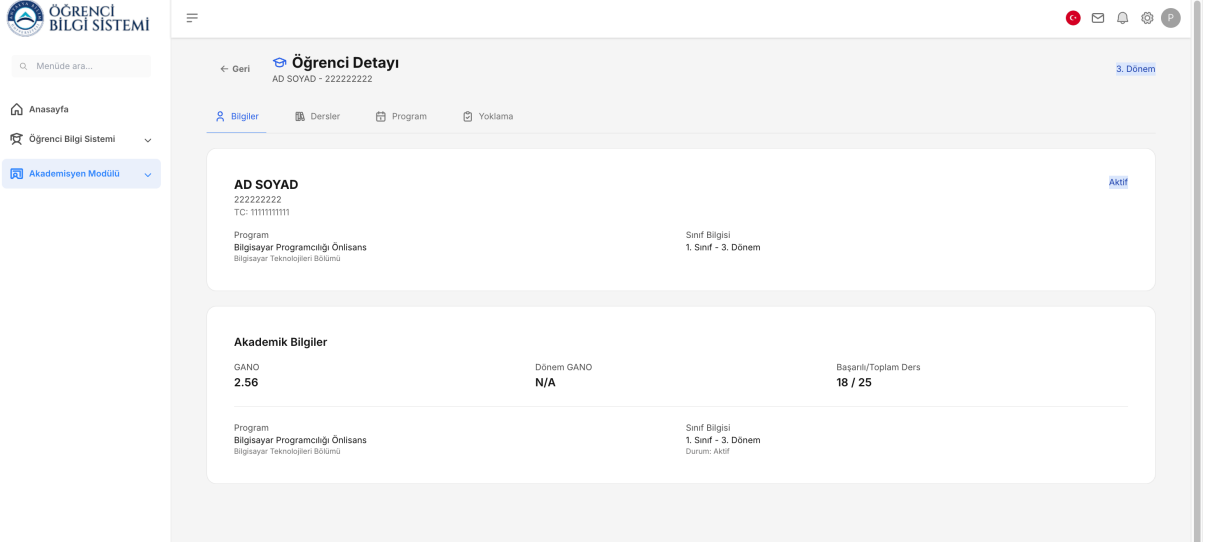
ÖĞRENCİ BİLGİ SİSTEMİ

Menüde ara...

Anasayfa

Öğrenci Bilgi Sistemi

Akademisyen Modülü

P

← Geri

Öğrenci Detayı

AD SOYAD - 222222222

3. Dönem

Bilgiler

Dersler

Program

Yoklama

AD SOYAD

222222222

TC: 11111111111

Aktif

Program

Bilgisayar Programcılığı Önlisans

Bilgisayar Teknolojileri Bölümü

Sınıf Bilgisi

1. Sınıf - 3. Dönem

Akademik Bilgiler

GANO

2.56

Dönem GANO

N/A

Başarılı/Toplam Ders

18 / 25

Program

Bilgisayar Programcılığı Önlisans

Bilgisayar Teknolojileri Bölümü

Sınıf Bilgisi

1. Sınıf - 3. Dönem

Durum: Aktif